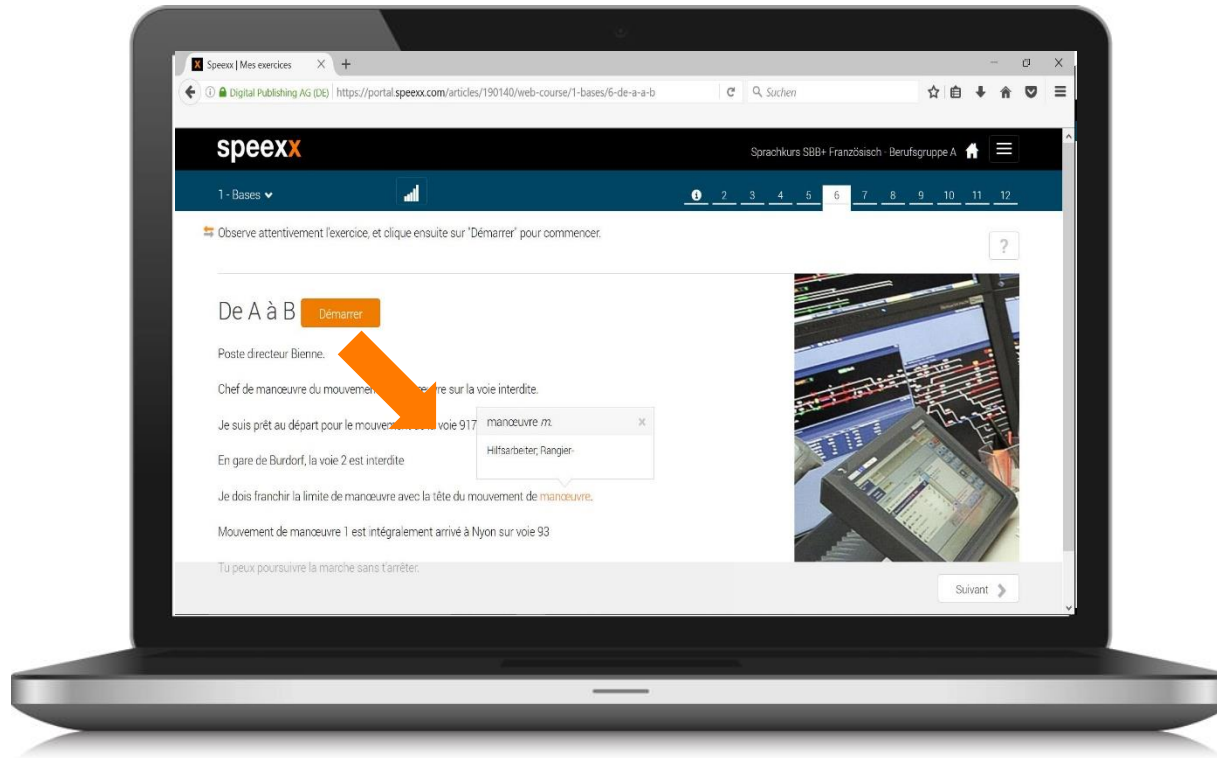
Speexx | Mes exercices
Digital Publishing AG (DE) https://portal.speexx.com/articles/190140/web-course/1-bases/6-de-a-a-b
Suchen

speexx
Sprachkurs SBB+ Französisch - Berufsgruppe A

1 - Bases
2 3 4 5 6 7 8 9 10 11 12

Observe attentivement l'exercice, et clique ensuite sur "Démarrer" pour commencer.

?

De A à B Démarrer

Poste directeur Bienne.

Chef de manœuvre du mouvem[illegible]vre sur la voie interdite.

Je suis prêt au départ pour le mouve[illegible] voie 917

manœuvre *m.*
Hilfsarbeiter; Rangier-

En gare de Burdorf, la voie 2 est interdite

Je dois franchir la limite de manœuvre avec la tête du mouvement de manœuvre.

Mouvement de manœuvre 1 est intégralement arrivé à Nyon sur voie 93

Tu peux poursuivre la marche sans t'arrêter.

Suivant